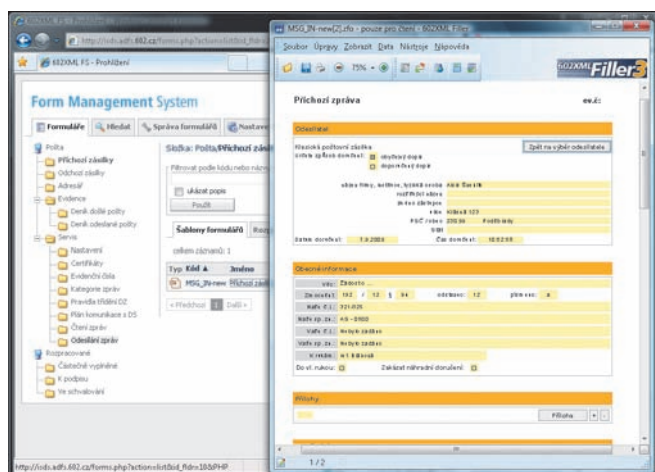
602XML FS - Prohlížení

http://isds.adfs.602.cz/forms.php?action=list&id_fldr=

602XML FS - Prohlížení

Form Management System

Formuláře | Hledat | Správa formulářů | Nastav

Pošta
Příchozí zásilky
Odchozí zásilky
Adresář
Evidence
Deník došlé pošty
Deník odeslané pošty
Servis
Nastavení
Certifikáty
Evidenční čísla
Kategorie zpráv
Pravidla třídění DZ
Plán komunikace s DS
Čtení zpráv
Odeslání zpráv
Rozpracované
Částečně vyplněné
K podpisu
Ke schvalování

Složka: Pošta/Příchozí zásil

Filtrovat podle kódu nebo názv

ukázat popis
Použít

Šablony formulářů | Rozp

celkem záznamů: 1

| Typ | Kód ▲ | Jméno |
|---|---|---|
| | MSG_IN-new | Příchozí zás |

« Předchozí 1 Další »

http://isds.adfs.602.cz/forms.php?action=list&id_fldr=10&PHP

MSG_IN-new[2].zfo - pouze pro čtení - 602XML Filler

Soubor Úpravy Zobrazit Data Nástroje Nápověda

75%

602XML Filler3

Příchozí zpráva

ev.č:

Odesílatel

Klasická poštovní zásilka
Způsob doručení: obyčejný dopis
doporučený dopis

Zpět na výběr odesílatele

obchodní firma, nebo jméno, fyzická osoba: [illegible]
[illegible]
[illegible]
Ulice: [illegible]
PSČ / obec: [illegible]
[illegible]
Datum doručení: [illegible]
Čas doručení: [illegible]

Obecné informace

Věc: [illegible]
Ze dne: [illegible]
Naše č.j.: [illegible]
Naše sp.zn.: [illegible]
Vaše č.j.: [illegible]
Vaše sp.zn.: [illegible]
K rukám: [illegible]
Do vl. rukou:
Zakázat náhradní doručení:

Přílohy

Příloha

1/2